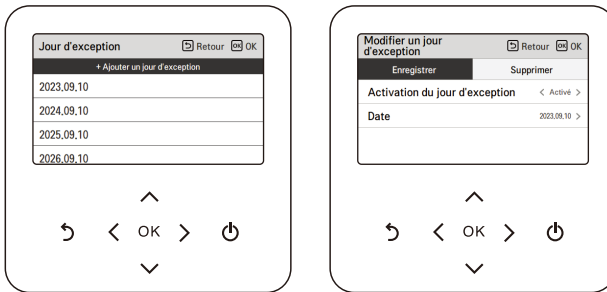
Jour d'exception
Retour OK OK
+ Ajouter un jour d'exception
2023,09,10
2024,09,10
2025,09,10
2026,09,10

OK

Modifier un jour d'exception
Retour OK OK
Enregistrer
Supprimer
Activation du jour d'exception
< Activé >
Date
2023,09,10 >

OK